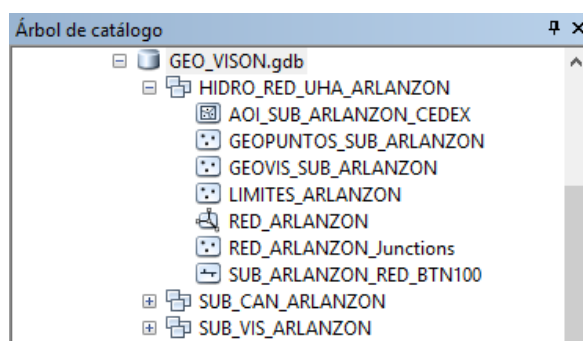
Árbol de catálogo

GEO_VISON.gdb
HIDRO_RED_UHA_ARLANZON
AOI_SUB_ARLANZON_CEDEX
GEOPUNTOS_SUB_ARLANZON
GEOVIS_SUB_ARLANZON
LIMITES_ARLANZON
RED_ARLANZON
RED_ARLANZON_Junctions
SUB_ARLANZON_RED_BTN100
SUB_CAN_ARLANZON
SUB_VIS_ARLANZON